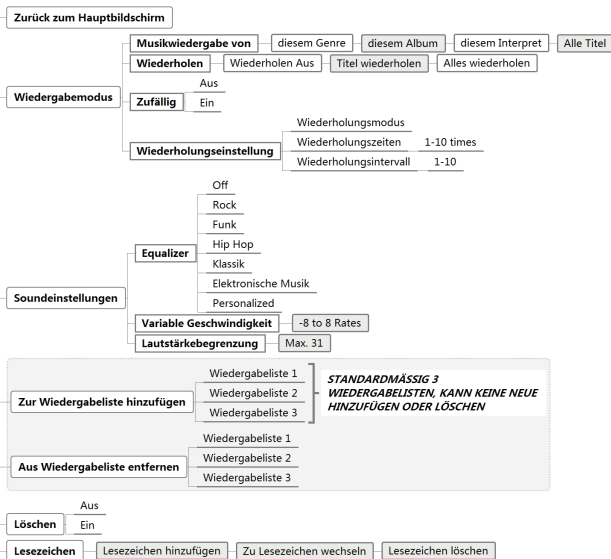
Zurück zum Hauptbildschirm

Wiedergabemodus

Musikwiedergabe von
diesem Genre
diesem Album
diesem Interpret
Alle Titel

Wiederholen
Wiederholen Aus
Titel wiederholen
Alles wiederholen

Zufällig
Aus
Ein

Wiederholungseinstellung
Wiederholungsmodus
Wiederholungszeiten
1-10 times
Wiederholungsintervall
1-10

Soundeinstellungen

Equalizer
Off
Rock
Funk
Hip Hop
Klassik
Elektronische Musik
Personalized

Variable Geschwindigkeit
-8 to 8 Rates

Lautstärkebegrenzung
Max. 31

Zur Wiedergabeliste hinzufügen
Wiedergabeliste 1
Wiedergabeliste 2
Wiedergabeliste 3

STANDARDMÄSSIG 3 WIEDERGABELISTEN, KANN KEINE NEUE HINZUFÜGEN ODER LÖSCHEN

Aus Wiedergabeliste entfernen
Wiedergabeliste 1
Wiedergabeliste 2
Wiedergabeliste 3

Löschen
Aus
Ein

Lesezeichen
Lesezeichen hinzufügen
Zu Lesezeichen wechseln
Lesezeichen löschen